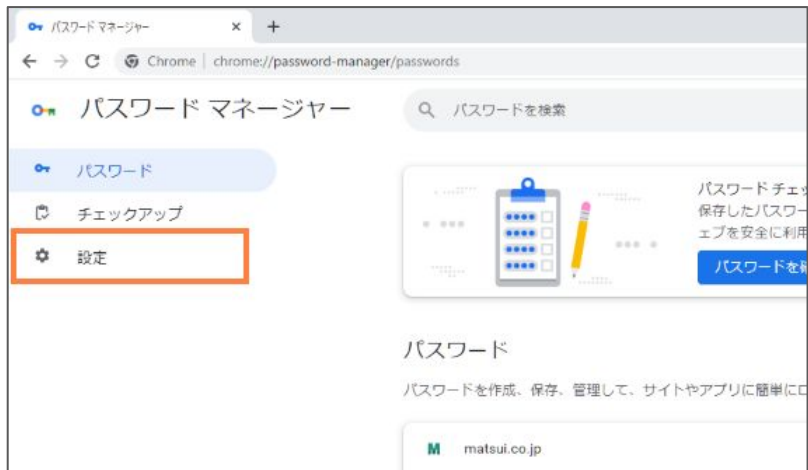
パスワード マネージャー ×

Chrome | chrome://password-manager/passwords

パスワード マネージャー

パスワードを検索

パスワード

チェックアップ

設定

パスワード チェッ
保存したパスワー
ェブを安全に利用

パスワードを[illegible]

パスワード

パスワードを作成、保存、管理して、サイトやアプリに簡単に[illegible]

M matsui.co.jp